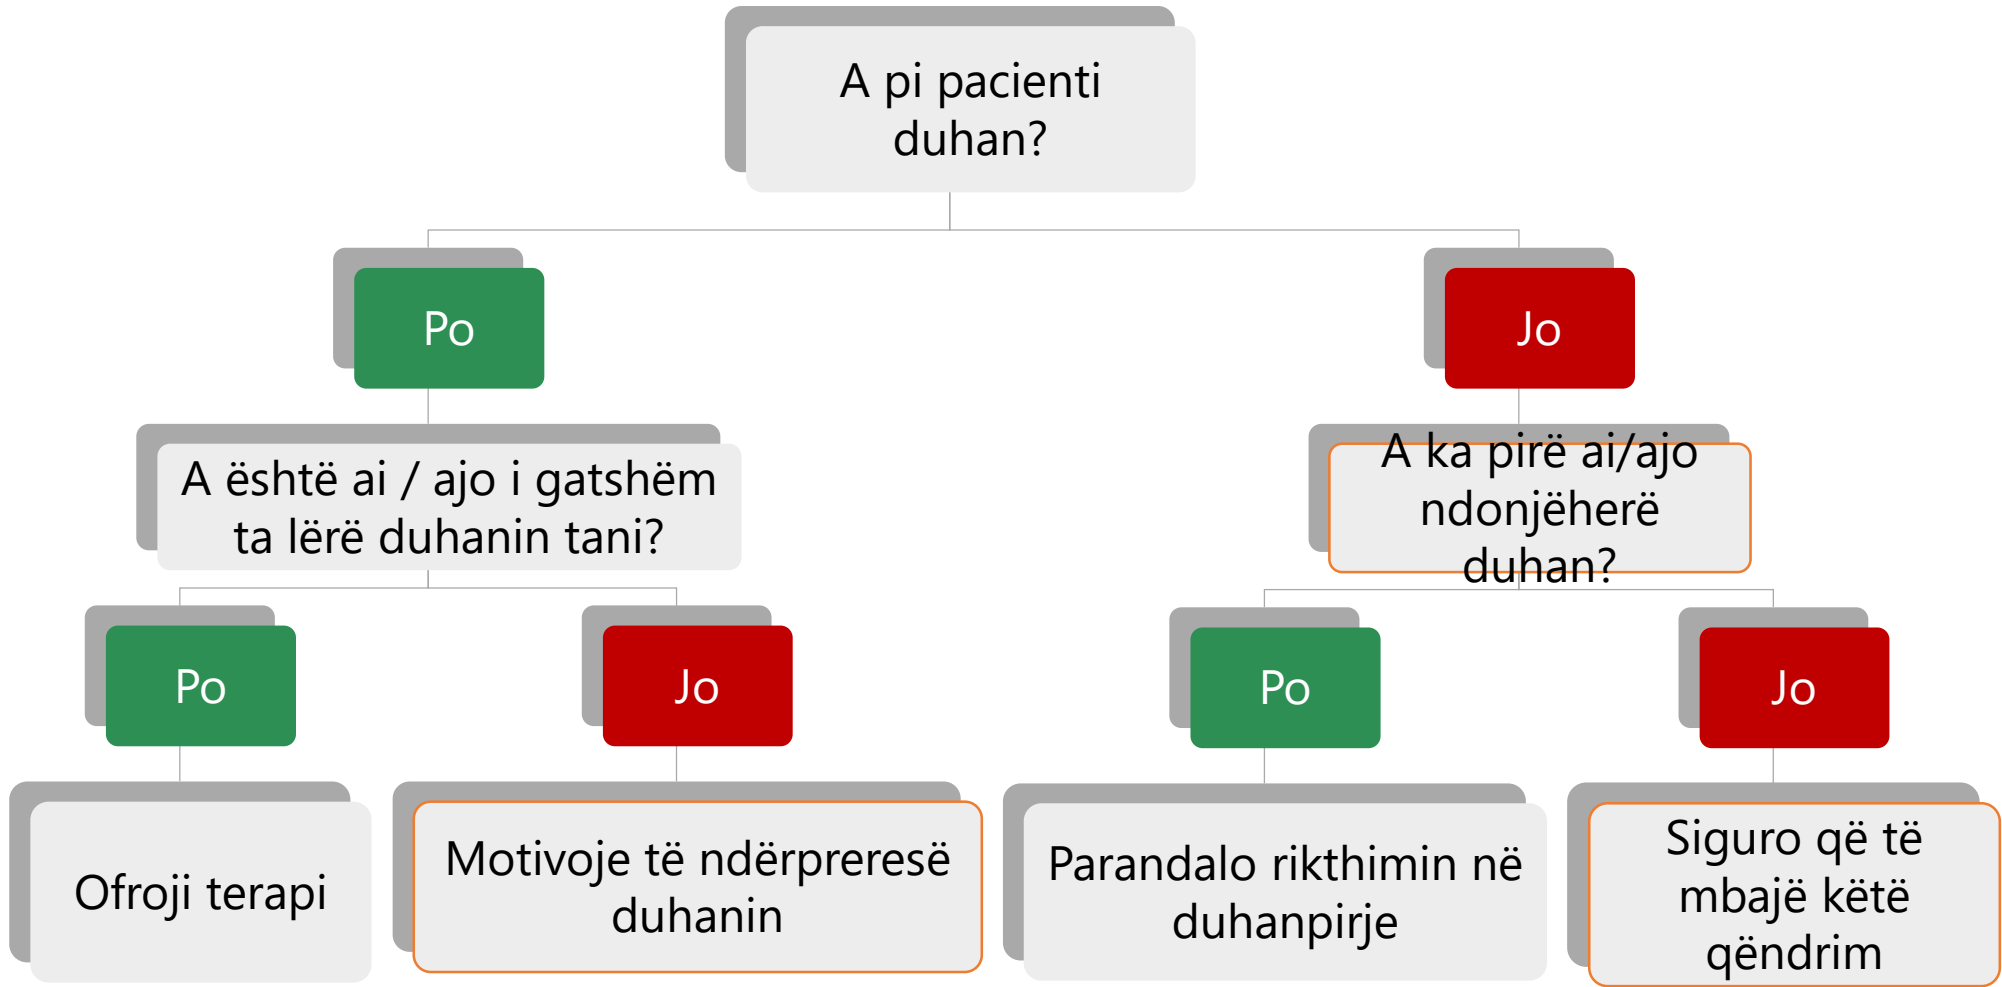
A pi pacienti duhan?

Po

Jo

A është ai / ajo i gatshëm ta lërë duhanin tani?

A ka pirë ai/ajo ndonjëherë duhan?

Po

Jo

Po

Jo

Ofroji terapi

Motivoje të ndërpreresë duhanin

Parandalo rikthimin në duhanpirje

Siguro që të mbajë këtë qëndrim